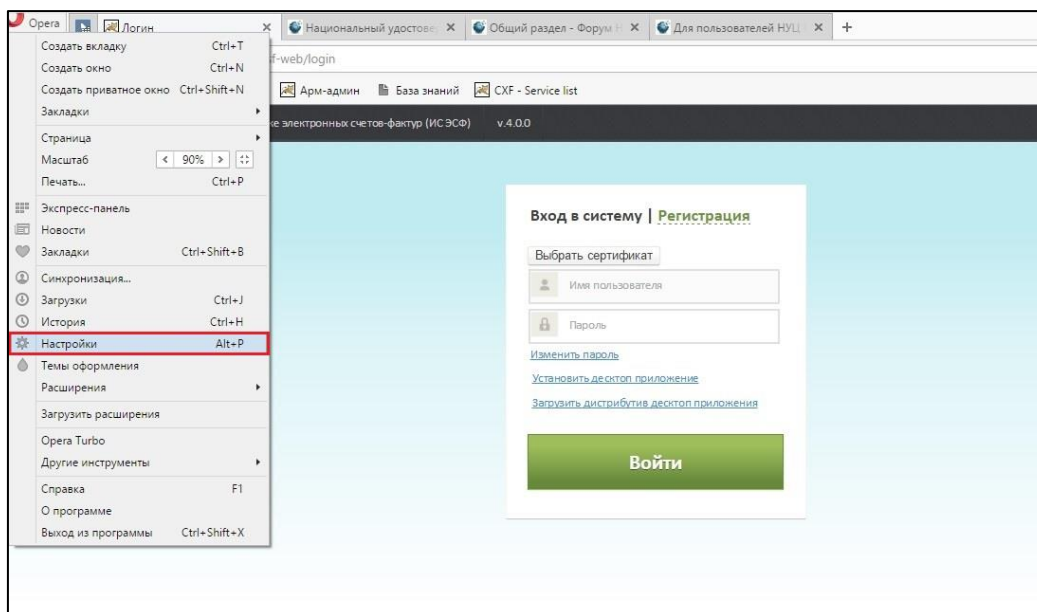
Opera | Логин ×
Национальный удостове ×
Общий раздел - Форум Н ×
Для пользователей НУЦ ×
+

Создать вкладку Ctrl+T
Создать окно Ctrl+N
Создать приватное окно Ctrl+Shift+N
Закладки
Страница
Масштаб < 90% >
Печать... Ctrl+P
Экспресс-панель
Новости
Закладки Ctrl+Shift+B
Синхронизация...
Загрузки Ctrl+J
История Ctrl+H
Настройки Alt+P
Темы оформления
Расширения
Загрузить расширения
Opera Turbo
Другие инструменты
Справка F1
О программе
Выход из программы Ctrl+Shift+X

f-web/login

Арм-админ База знаний CXF - Service list

е электронных счетов-фактур (ИС ЭСФ) v.4.0.0

Вход в систему | Регистрация

Выбрать сертификат

Имя пользователя

Пароль

Изменить пароль

Установить десктоп приложение

Загрузить дистрибутив десктоп приложения

Войти